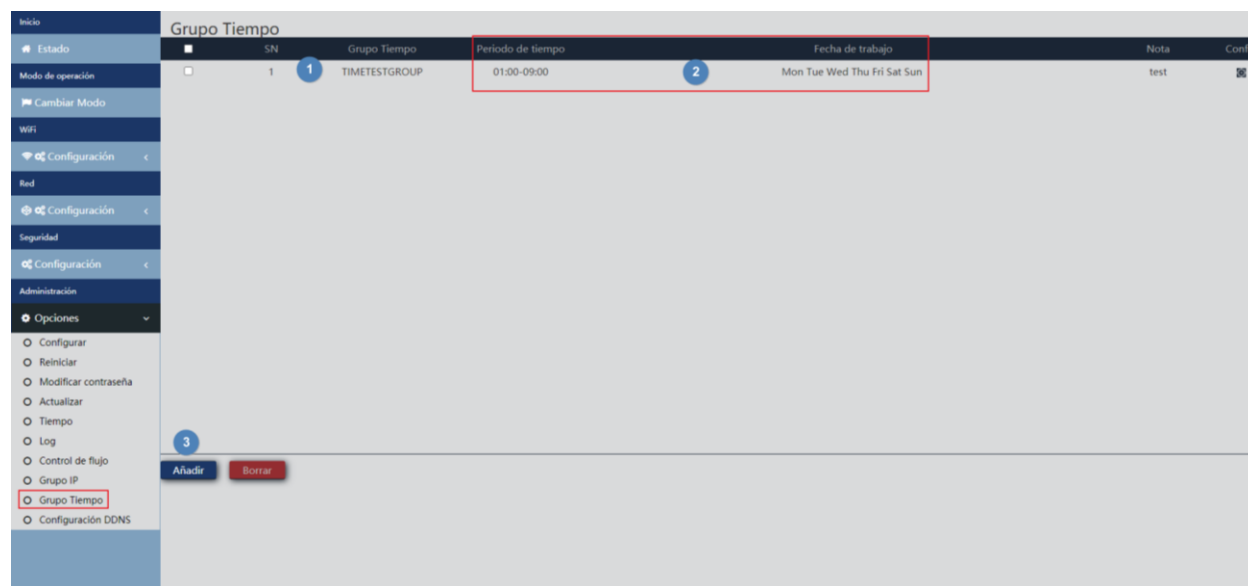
Inicio
Estado
Modo de operación
Cambiar Modo
WiFi
Configuración
Red
Configuración
Seguridad
Configuración
Administración
Opciones
Configurar
Reiniciar
Modificar contraseña
Actualizar
Tiempo
Log
Control de flujo
Grupo IP
Grupo Tiempo
Configuración DDNS

Grupo Tiempo

| | SN | Grupo Tiempo | Periodo de tiempo | Fecha de trabajo | Nota | Conf |
|---|---|---|---|---|---|---|
| | 1 | TIMETESTGROUP | 01:00-09:00 | Mon Tue Wed Thu Fri Sat Sun | test | |

1
2
3

Añadir
Borrar